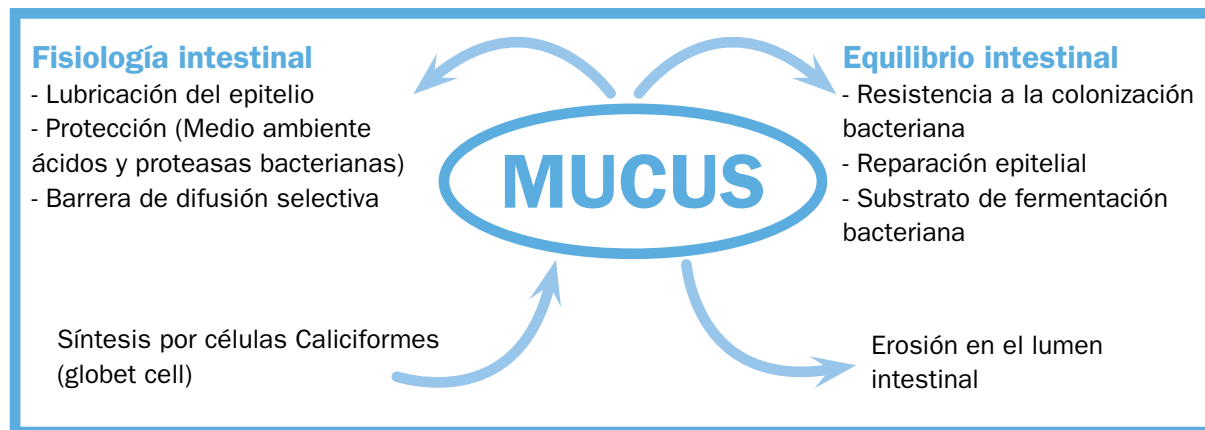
Fisiología intestinal
- Lubricación del epitelio
- Protección (Medio ambiente ácidos y proteasas bacterianas)
- Barrera de difusión selectiva

MUCUS

Equilibrio intestinal
- Resistencia a la colonización bacteriana
- Reparación epitelial
- Substrato de fermentación bacteriana

Síntesis por células Caliciformes (globet cell)

Erosión en el lumen intestinal